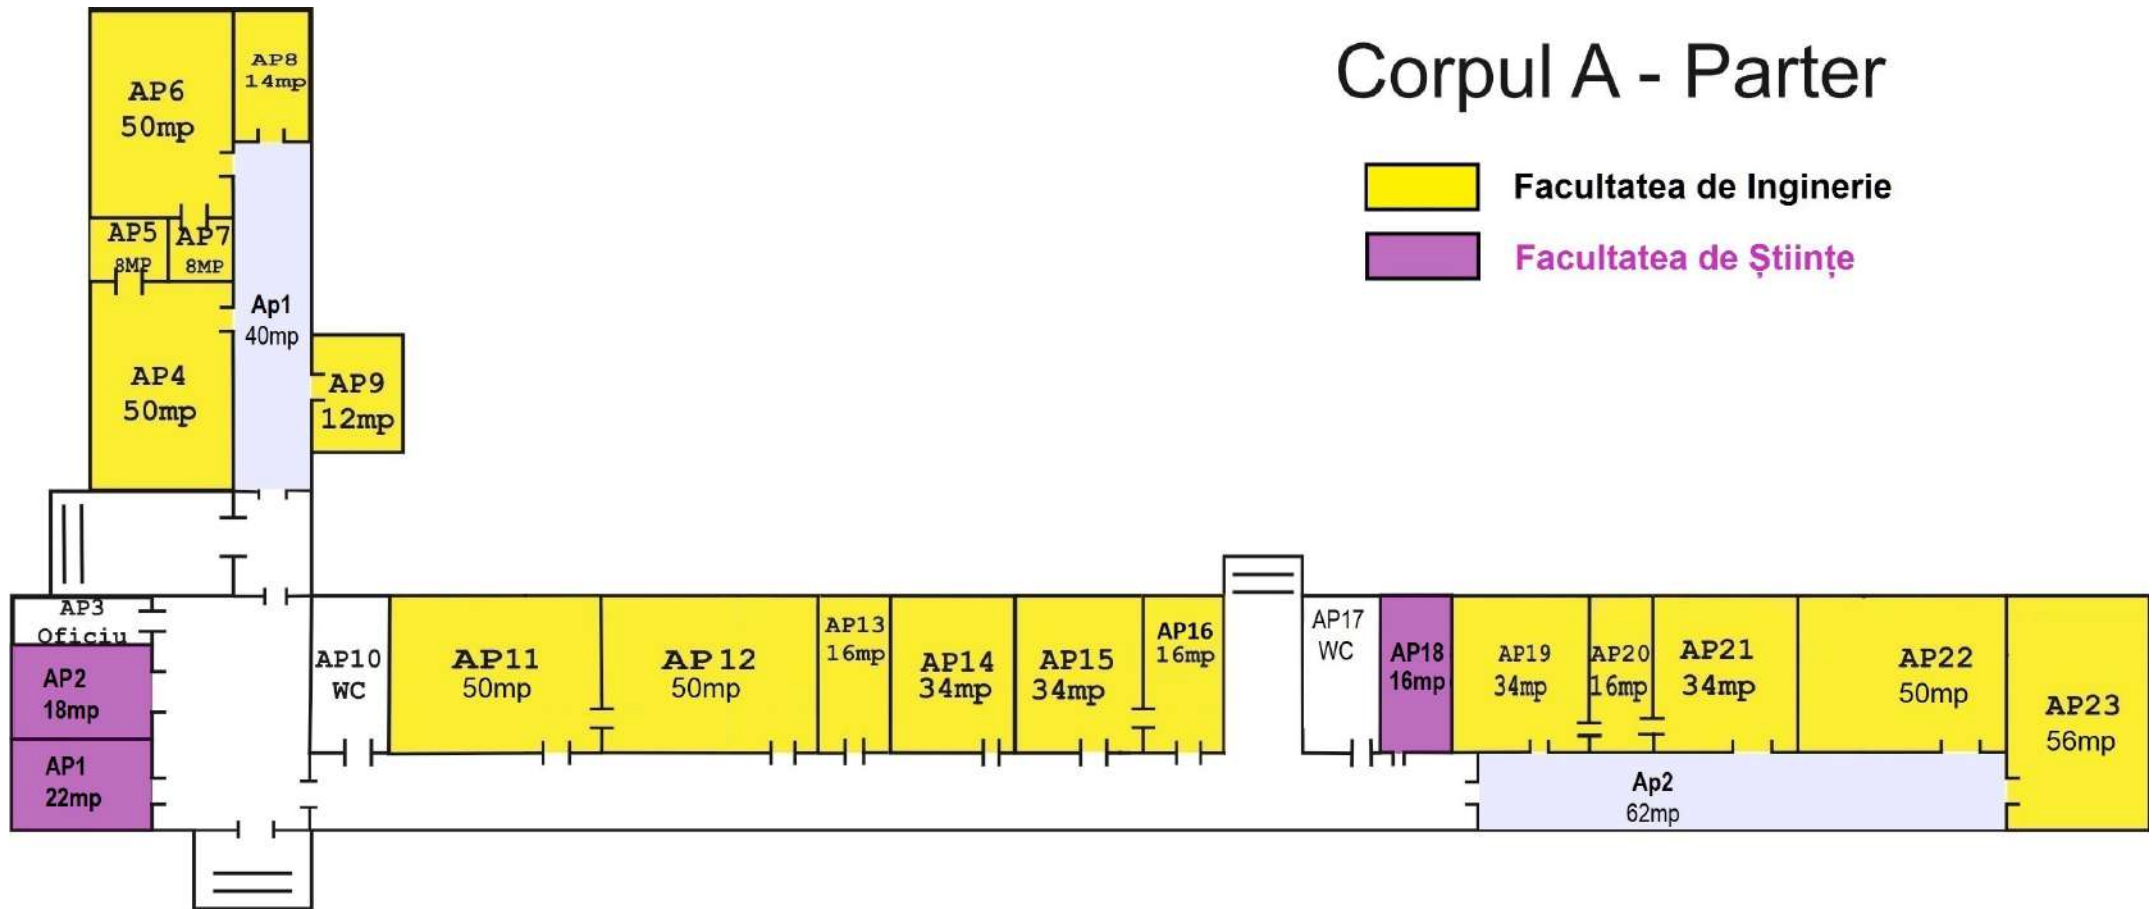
Corpul A - Parter

Facultatea de Inginerie

Facultatea de Științe

AP6
50mp

AP8
14mp

AP5
8MP

AP7
8MP

Ap1
40mp

AP4
50mp

AP9
12mp

AP3
Oficiu

AP2
18mp

AP1
22mp

AP10
WC

AP11
50mp

AP12
50mp

AP13
16mp

AP14
34mp

AP15
34mp

AP16
16mp

AP17
WC

AP18
16mp

AP19
34mp

AP20
16mp

AP21
34mp

AP22
50mp

AP23
56mp

Ap2
62mp